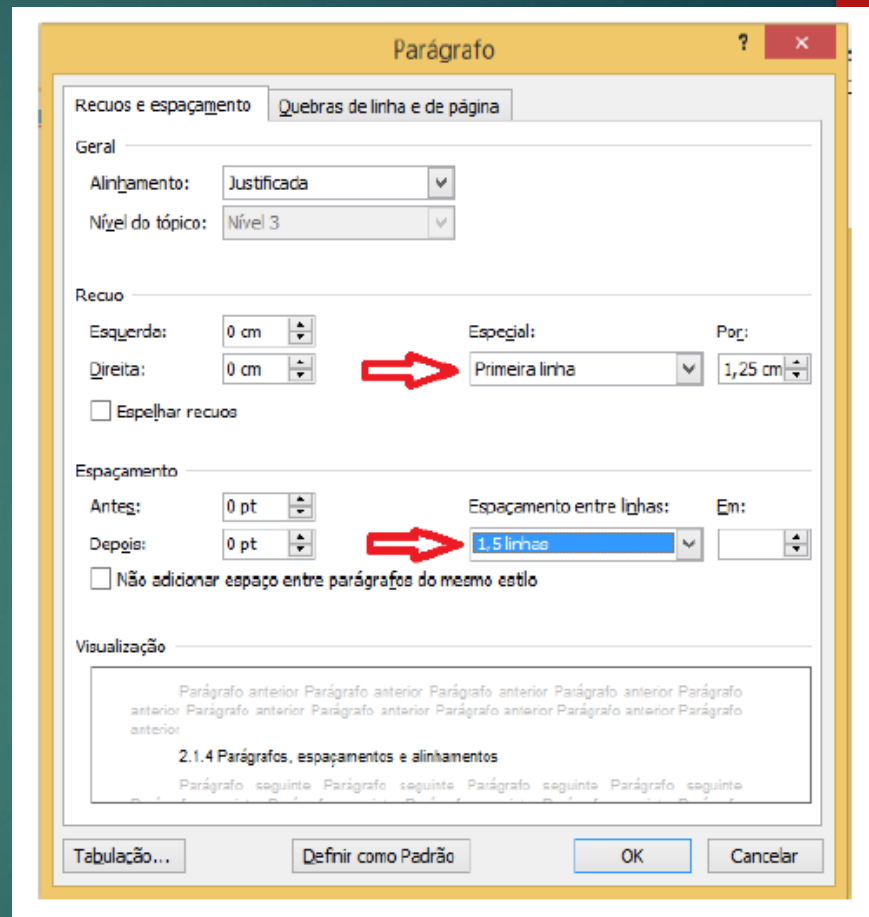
Parágrafo

?

Recuos e espaçamento

Quebras de linha e de página

Geral

Alinhamento: Justificada

Nível do tópico: Nível 3

Recuo

Esquerda: 0 cm

Direita: 0 cm

Especial:

Primeira linha

Por:

1,25 cm

Espelhar recuos

Espaçamento

Antes: 0 pt

Depois: 0 pt

Espaçamento entre linhas:

1,5 linhas

Em:

Não adicionar espaço entre parágrafos do mesmo estilo

Visualização

Parágrafo anterior Parágrafo anterior Parágrafo anterior Parágrafo anterior Parágrafo anterior Parágrafo anterior Parágrafo anterior Parágrafo anterior Parágrafo anterior Parágrafo anterior

2.1.4 Parágrafos, espaçamentos e alinhamentos

Parágrafo seguinte Parágrafo seguinte Parágrafo seguinte Parágrafo seguinte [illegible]

Tabulação...

Definir como Padrão

OK

Cancelar